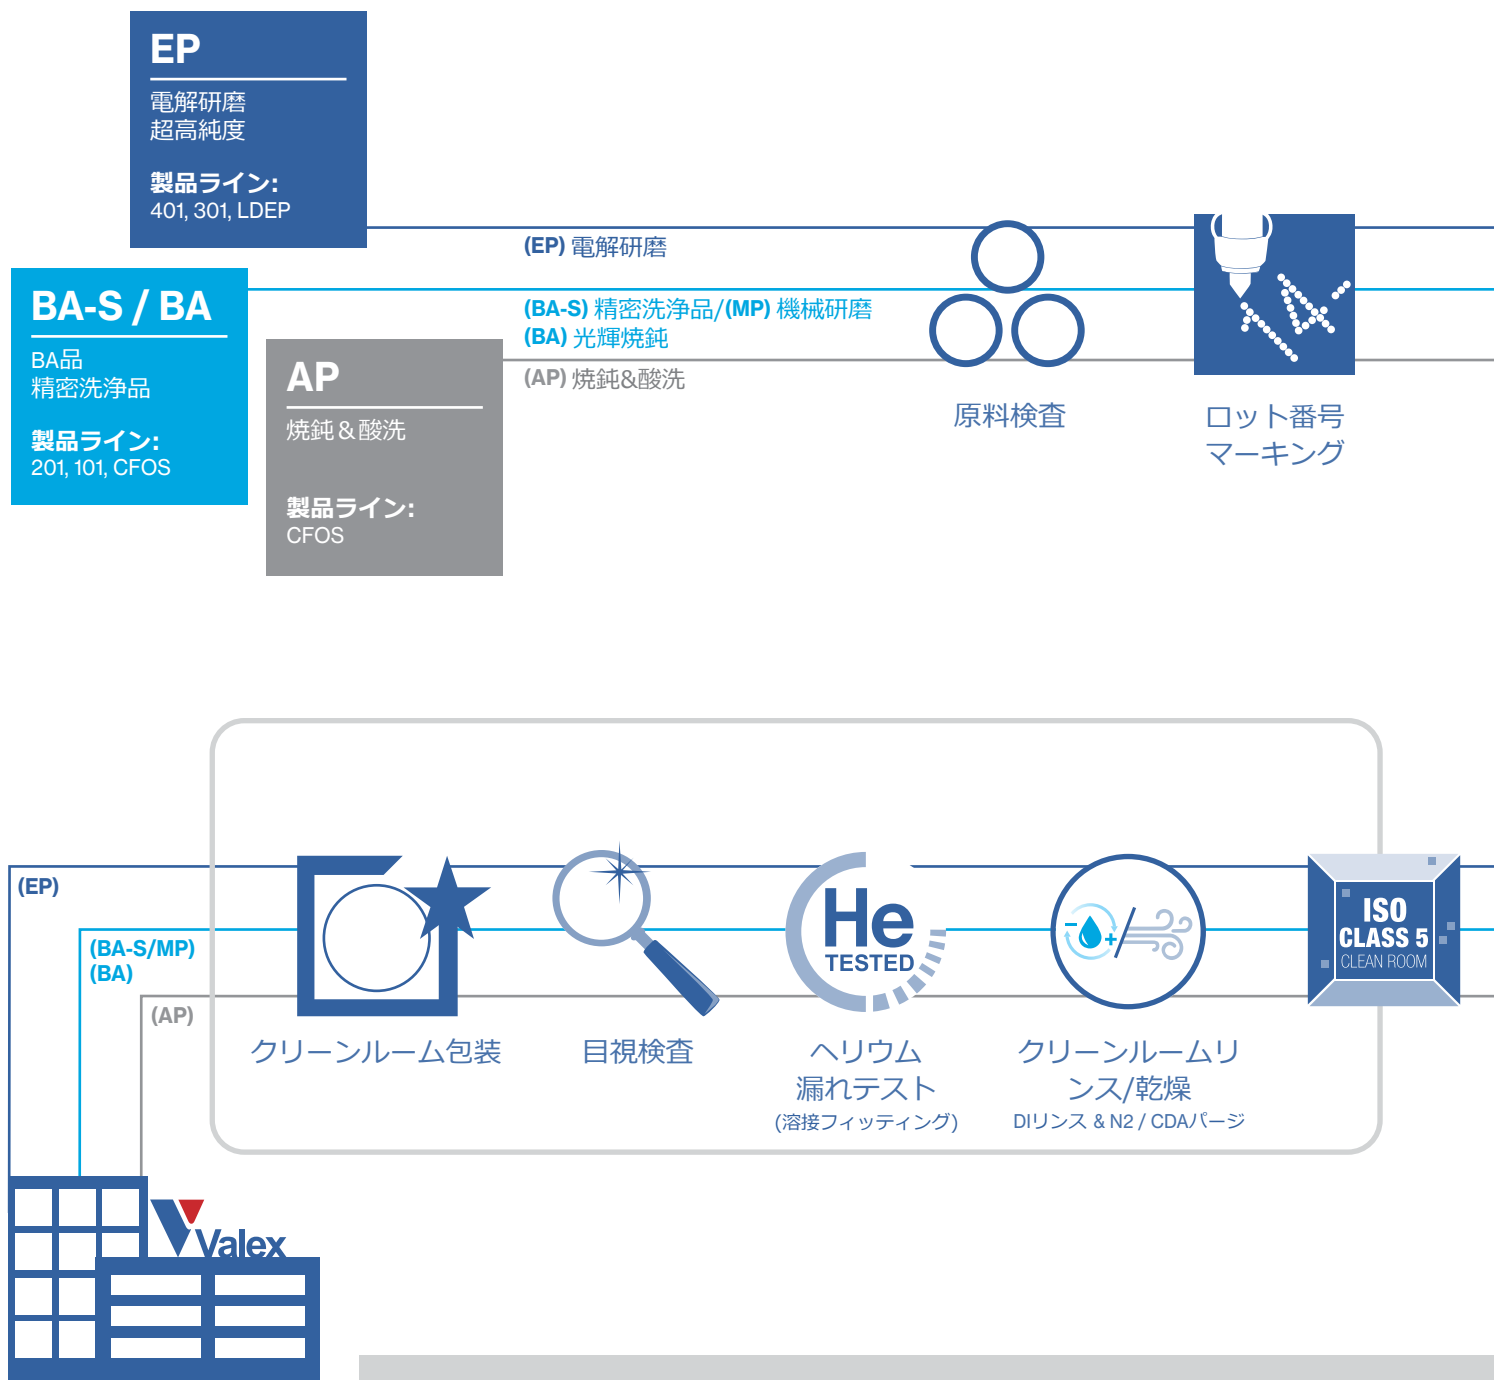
EP
電解研磨
超高純度

製品ライン:
401, 301, LDEP

BA-S / BA
BA品
精密洗浄品

製品ライン:
201, 101, CFOS

AP
焼鈍＆酸洗

製品ライン:
CFOS

(EP) 電解研磨

(BA-S) 精密洗浄品/(MP) 機械研磨
(BA) 光輝焼鈍

(AP) 焼鈍&酸洗

原料検査

ロット番号マーキング

(EP)

(BA-S/MP)
(BA)

(AP)

クリーンルーム包装

目視検査

He
TESTED

ヘリウム漏れテスト
(溶接フィッティング)

クリーンルームリンス/乾燥
DIリンス & N2 / CDAパージ

ISO
CLASS 5
CLEAN ROOM

Valex